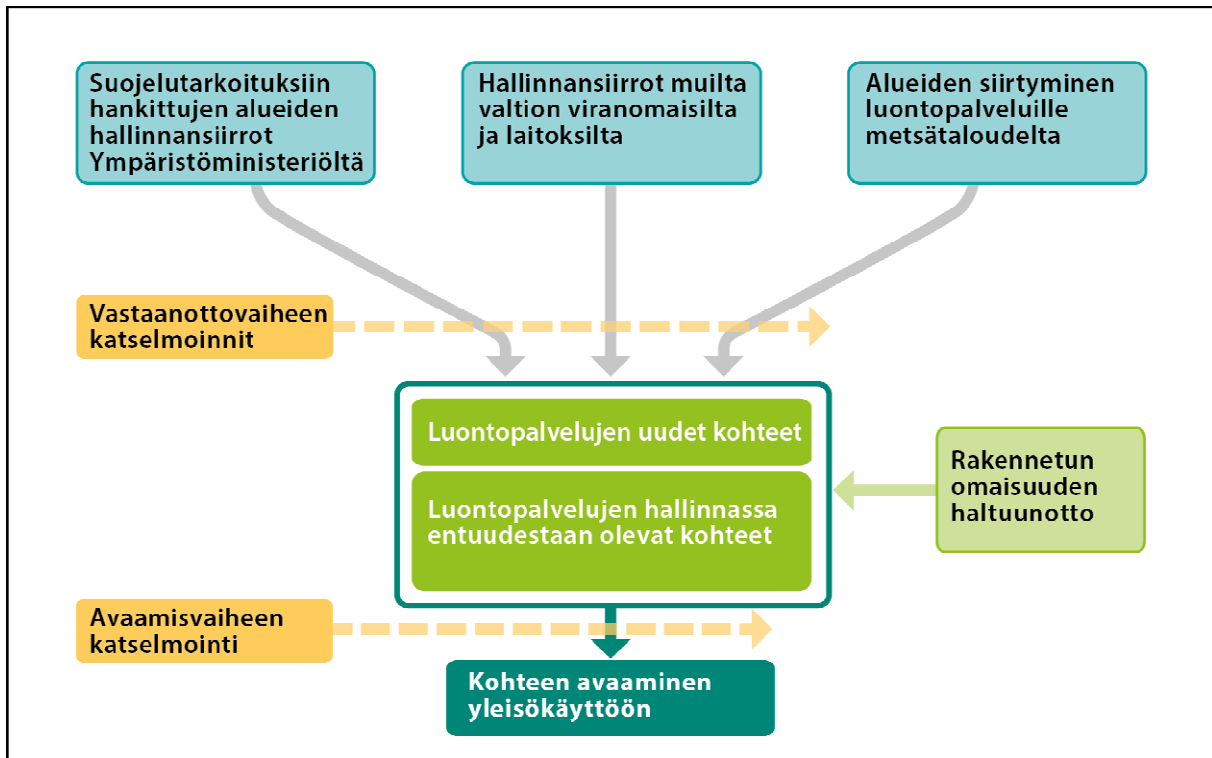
Suojelutarkoituksiin hankittujen alueiden hallinnansiirrot Ympäristöministeriöltä

Hallinnansiirrot muilta valtion viranomaisilta ja laitoksilta

Alueiden siirtyminen luontopalveluille metsätaloudelta

Vastaanottovaiheen katselmoinnit

Luontopalvelujen uudet kohteet

Luontopalvelujen hallinnassa entuudestaan olevat kohteet

Rakennetun omaisuuden haltuunotto

Avaamisvaiheen katselmointi

Kohteen avaaminen yleisökäyttöön